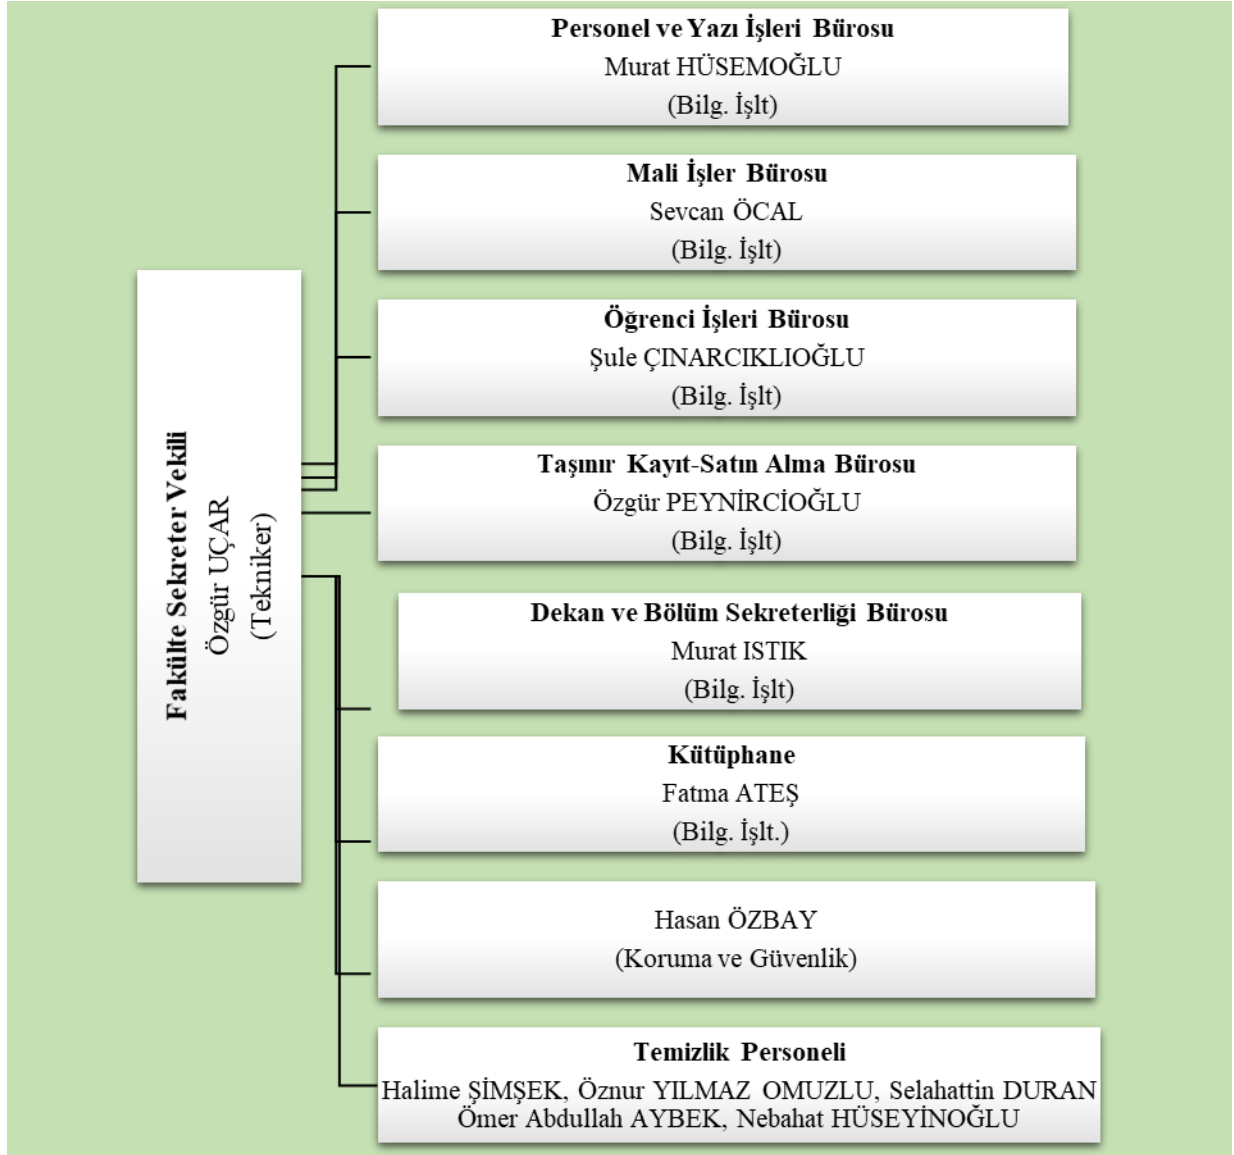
Fakülte Sekreter Vekili
Özgür UÇAR
(Tekniker)

Personel ve Yazı İşleri Bürosu
Murat HÜSEMOĞLU
(Bilg. İşlt)

Mali İşler Bürosu
Sevcan ÖCAL
(Bilg. İşlt)

Öğrenci İşleri Bürosu
Şule ÇINARCIKLIOĞLU
(Bilg. İşlt)

Taşınır Kayıt-Satın Alma Bürosu
Özgür PEYNİRCİOĞLU
(Bilg. İşlt)

Dekan ve Bölüm Sekreterliği Bürosu
Murat ISTIK
(Bilg. İşlt)

Kütüphane
Fatma ATEŞ
(Bilg. İşlt.)

Hasan ÖZBAY
(Koruma ve Güvenlik)

Temizlik Personeli
Halime ŞİMŞEK, Öznur YILMAZ OMUZLU, Selahattin DURAN
Ömer Abdullah AYBEK, Nebahat HÜSEYİNOĞLU